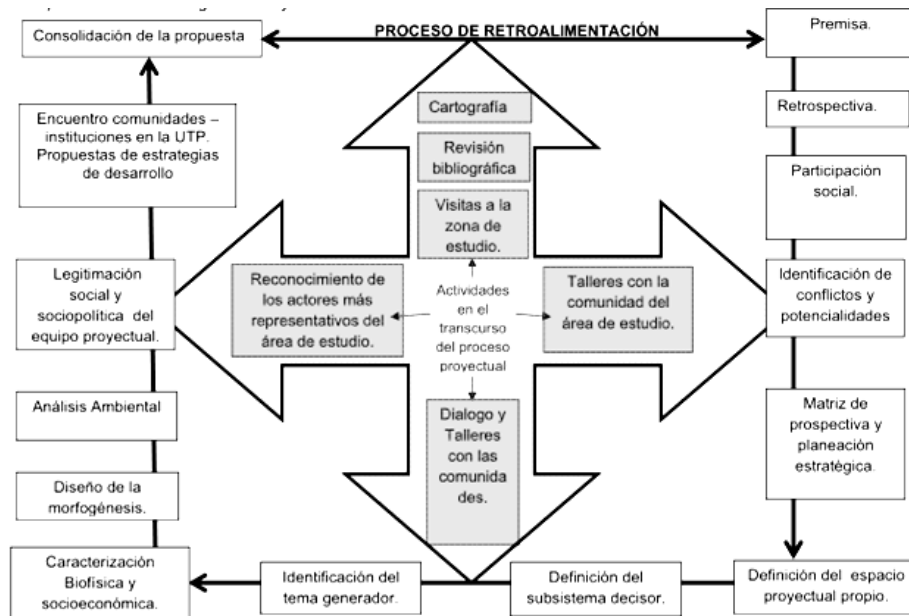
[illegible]

PROCESO DE RETROALIMENTACIÓN

Consolidación de la propuesta

Encuentro comunidades – instituciones en la UTP. Propuestas de estrategias de desarrollo

Legitimación social y sociopolítica del equipo proyectual.

Análisis Ambiental

Diseño de la morfogénesis.

Caracterización Biofísica y socioeconómica.

Cartografía

Revisión bibliográfica

Visitas a la zona de estudio.

Reconocimiento de los actores más representativos del área de estudio.

Actividades en el transcurso del proceso proyectual

Talleres con la comunidad del área de estudio.

Dialogo y Talleres con las comunida des.

Premisa.

Retrospectiva.

Participación social.

Identificación de conflictos y potencialidades

Matriz de prospectiva y planeación estratégica.

Definición del espacio proyectual propio.

Definición del subsistema decisor.

Identificación del tema generador.